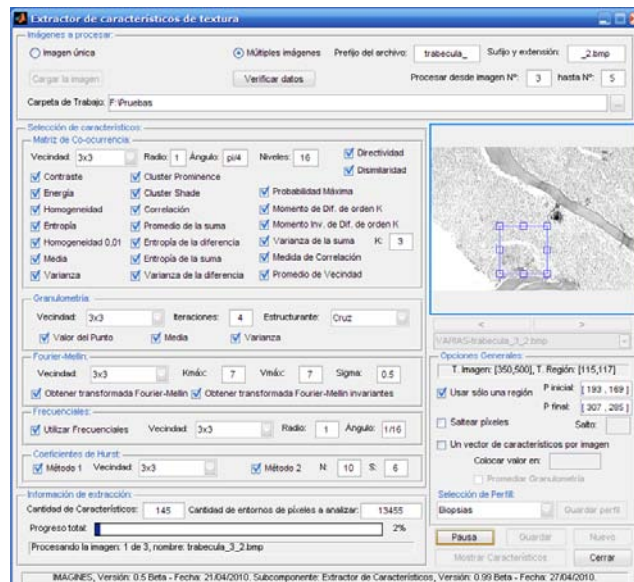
Extractor de características de textura

Imágenes a procesar
Imagen única
Múltiples imágenes
Prefijo del archivo: trabecula_
Sufijo y extensión: _2.bmp
Cargar la imagen
Verificar datos
Procesar desde imagen N°: 3 hasta N°: 5
Carpeta de Trabajo: F:\Pruebas

Selección de características
Matriz de Co-ocurrencia
Vecindad: 3x3
Radio: 1
Ángulo: pi/4
Niveles: 16
Directividad
Disimilaridad
Contraste
Cluster Prominence
Energía
Cluster Shade
Probabilidad Máxima
Homogeneidad
Correlación
Momento de Dif. de orden K
Entropía
Promedio de la suma
Momento Inv. de Dif. de orden K
Homogeneidad 0,01
Entropía de la diferencia
Varianza de la suma
K: 3
Media
Entropía de la suma
Medida de Correlación
Varianza
Varianza de la diferencia
Promedio de Vecindad

Granulometría
Vecindad: 3x3
Iteraciones: 4
Estructurante: Cruz
Valor del Punto
Media
Varianza

Fourier-Mellin
Vecindad: 3x3
Kmáx: 7
Vmáx: 7
Sigma: 0.5
Obtener transformada Fourier-Mellin
Obtener transformada Fourier-Mellin invariantes

Frecuenciales
Utilizar Frecuenciales
Vecindad: 3x3
Radio: 1
Ángulo: 1/16

Coeficientes de Hurst
Método 1
Vecindad: 3x3
Método 2
N: 10
S: 6

Información de extracción
Cantidad de Características: 145
Cantidad de entornos de píxeles a analizar: 13455
Progreso total:
2%
Procesando la imagen: 1 de 3, nombre: trabecula_3_2.bmp

<
>
VARIAS-trabecula_3_2.bmp

Opciones Generales
T. Imagen: [350,500], T. Región: [115,117]
Usar sólo una región
P.inicial: [ 193 , 169 ]
P.final: [ 307 , 285 ]
Saltear píxeles
Salto:
Un vector de características por imagen
Colocar valor en:
Promediar Granulometría

Selección de Perfil
Biopsias
Guardar perfil

Pausa
Guardar
Nuevo
Mostrar Características
Cerrar

IMAGINES, Versión: 0.5 Beta - Fecha: 21/04/2010. Subcomponente: Extractor de Características, Versión: 0.99 Beta - Fecha: 27/04/2010.